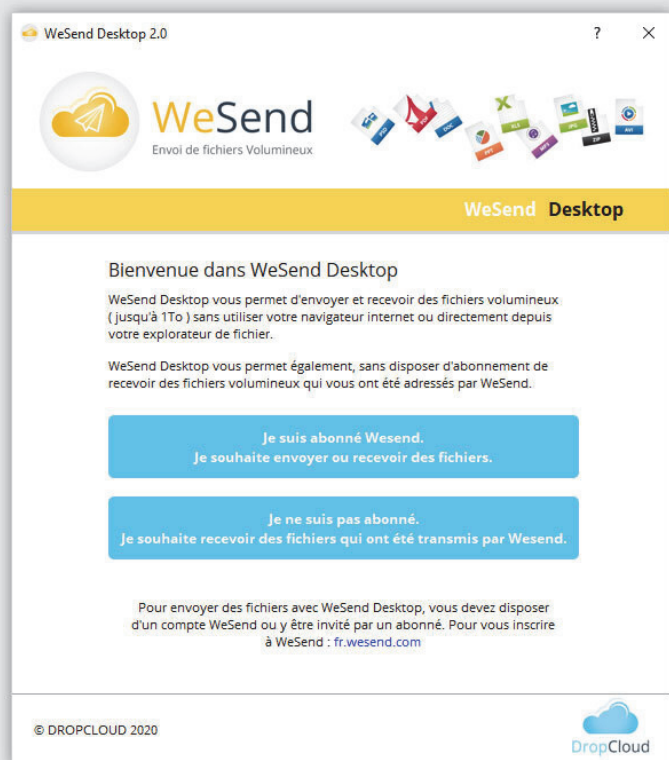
WeSend Desktop 2.0

?

X

WeSend
Envoi de fichiers Volumineux

PDF PDF DOC X XLS PPT MP3 JPG ZIP AVI

WeSend Desktop

Bienvenue dans WeSend Desktop

WeSend Desktop vous permet d'envoyer et recevoir des fichiers volumineux ( jusqu'à 1To ) sans utiliser votre navigateur internet ou directement depuis votre explorateur de fichier.

WeSend Desktop vous permet également, sans disposer d'abonnement de recevoir des fichiers volumineux qui vous ont été adressés par WeSend.

Je suis abonné Wesend.
Je souhaite envoyer ou recevoir des fichiers.

Je ne suis pas abonné.
Je souhaite recevoir des fichiers qui ont été transmis par Wesend.

Pour envoyer des fichiers avec WeSend Desktop, vous devez disposer d'un compte WeSend ou y être invité par un abonné. Pour vous inscrire à WeSend : fr.wesend.com

© DROPCLOUD 2020

DropCloud